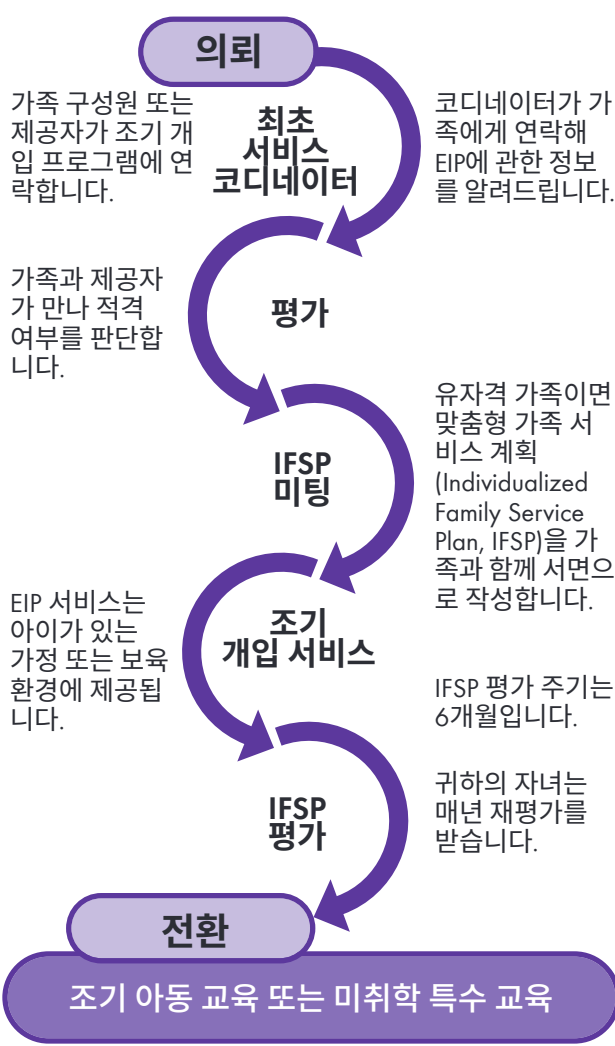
의뢰

가족 구성원 또는 제공자가 조기 개입 프로그램에 연락합니다.

최초 서비스 코디네이터

코디네이터가 가족에게 연락해 EIP에 관한 정보를 알려드립니다.

가족과 제공자가 만나 적격 여부를 판단합니다.

평가

유자격 가족이면 맞춤형 가족 서비스 계획 (Individualized Family Service Plan, IFSP)을 가족과 함께 서면으로 작성합니다.

IFSP 미팅

EIP 서비스는 아이가 있는 가정 또는 보육 환경에 제공됩니다.

조기 개입 서비스

IFSP 평가 주기는 6개월입니다.

귀하의 자녀는 매년 재평가를 받습니다.

IFSP 평가

전환

조기 아동 교육 또는 미취학 특수 교육